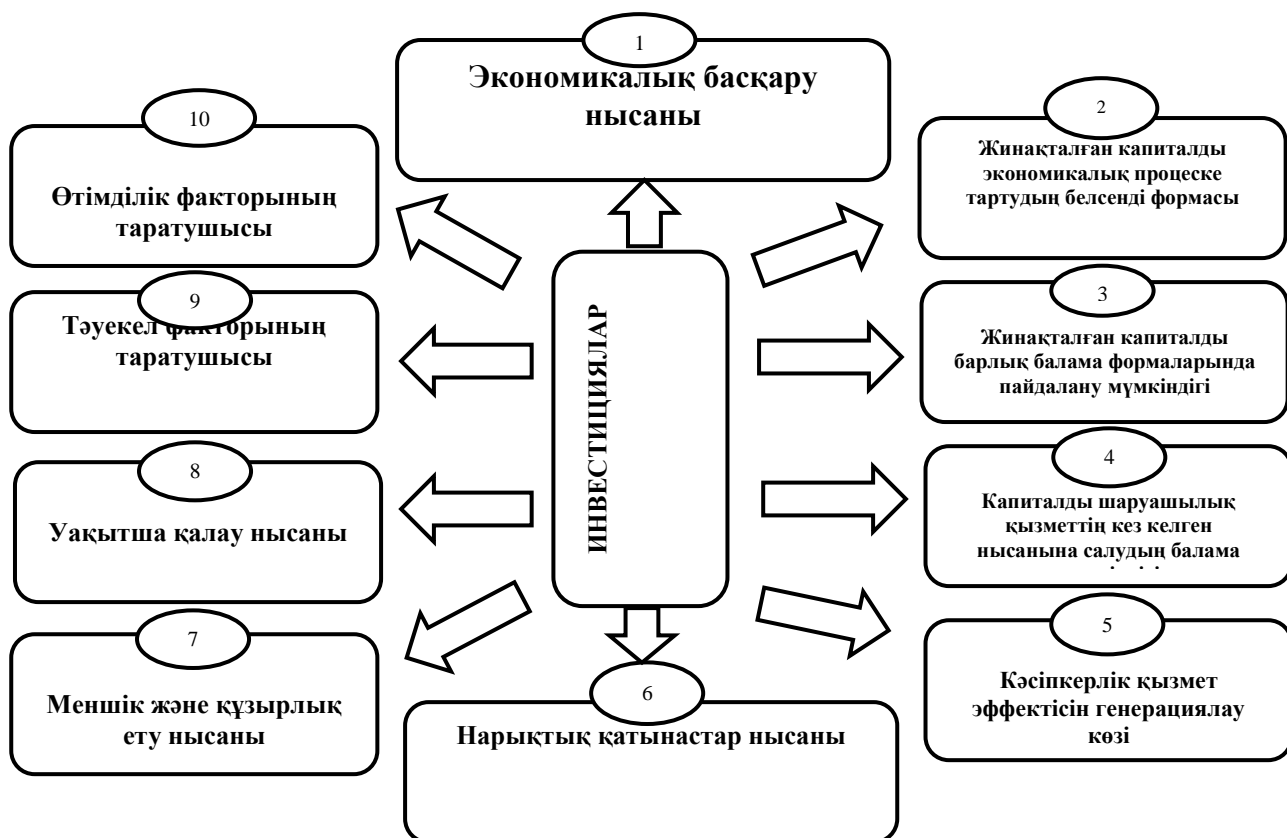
1

Экономикалық басқару нысаны

10

Өтімділік факторының таратушысы

2

Жинақталған капиталды экономикалық процеске тартудың белсенді формасы

ИНВЕСТИЦИЯЛАР

9

Тәуекел факторының таратушысы

3

Жинақталған капиталды барлық балама формаларында пайдалану мүмкіндігі

8

Уақытша қалау нысаны

4

Капиталды шаруашылық қызметтің кез келген нысанына салудың балама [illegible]

7

Меншік және құзырлық ету нысаны

6

Нарықтық қатынастар нысаны

5

Кәсіпкерлік қызмет эффектісін генерациялау көзі